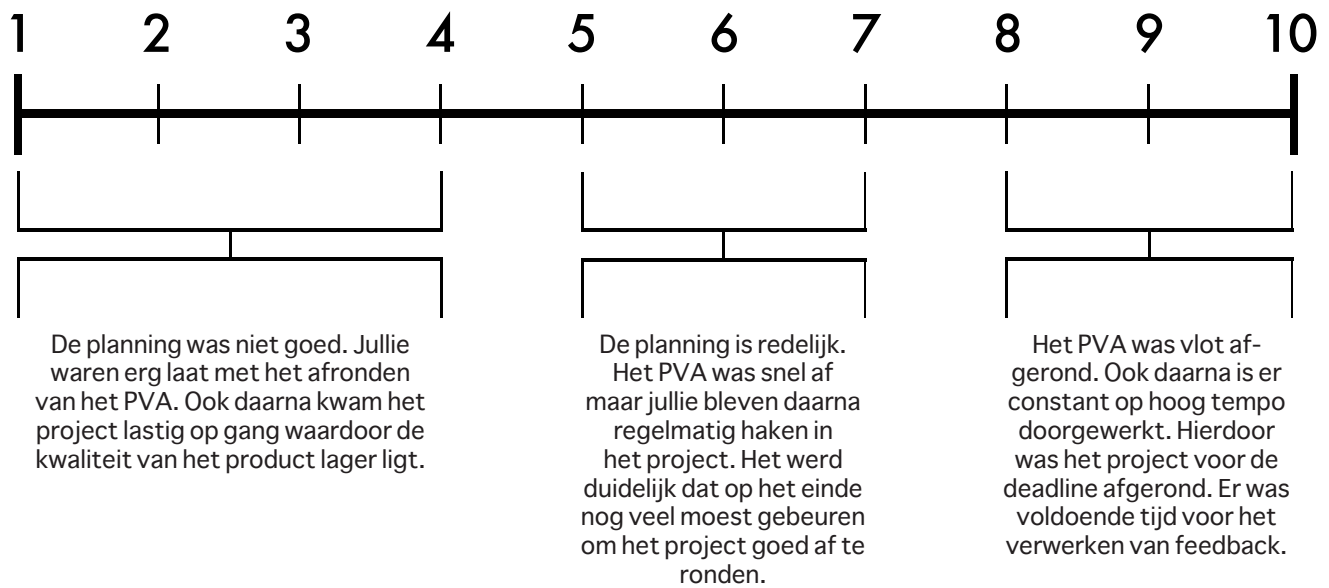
1 2 3 4 5 6 7 8 9 10

De planning was niet goed. Jullie waren erg laat met het afronden van het PVA. Ook daarna kwam het project lastig op gang waardoor de kwaliteit van het product lager ligt.

De planning is redelijk. Het PVA was snel af maar jullie bleven daarna regelmatig haken in het project. Het werd duidelijk dat op het einde nog veel moest gebeuren om het project goed af te ronden.

Het PVA was vlot afgerond. Ook daarna is er constant op hoog tempo doorgewerkt. Hierdoor was het project voor de deadline afgerond. Er was voldoende tijd voor het verwerken van feedback.